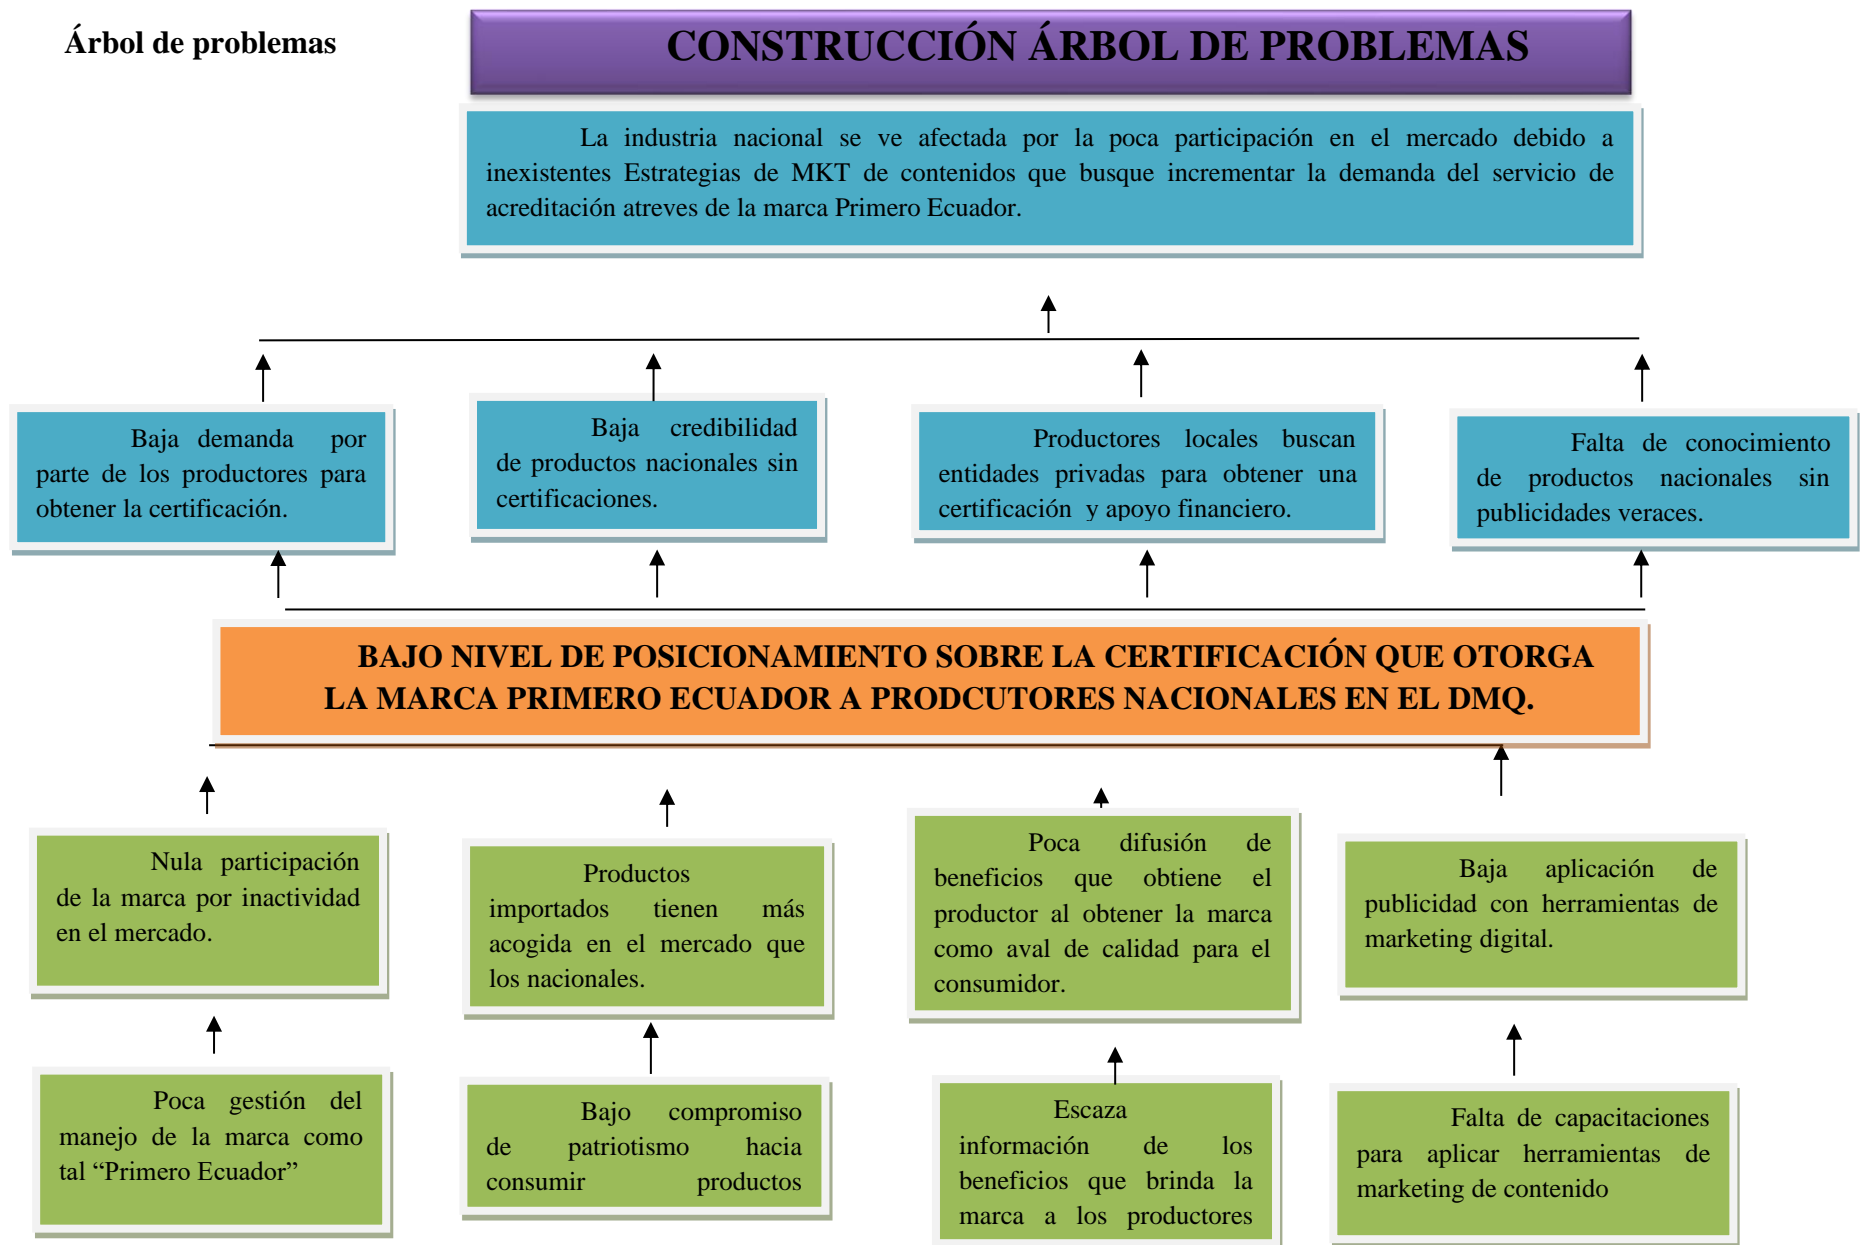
Árbol de problemas

CONSTRUCCIÓN ÁRBOL DE PROBLEMAS

La industria nacional se ve afectada por la poca participación en el mercado debido a inexistentes Estrategias de MKT de contenidos que busque incrementar la demanda del servicio de acreditación atreves de la marca Primero Ecuador.

Baja demanda por parte de los productores para obtener la certificación.

Baja credibilidad de productos nacionales sin certificaciones.

Productores locales buscan entidades privadas para obtener una certificación y apoyo financiero.

Falta de conocimiento de productos nacionales sin publicidades veraces.

BAJO NIVEL DE POSICIONAMIENTO SOBRE LA CERTIFICACIÓN QUE OTORGA LA MARCA PRIMERO ECUADOR A PRODCUTORES NACIONALES EN EL DMQ.

Nula participación de la marca por inactividad en el mercado.

Productos importados tienen más acogida en el mercado que los nacionales.

Poca difusión de beneficios que obtiene el productor al obtener la marca como aval de calidad para el consumidor.

Baja aplicación de publicidad con herramientas de marketing digital.

Poca gestión del manejo de la marca como tal "Primero Ecuador"

Bajo compromiso de patriotismo hacia consumir productos

Escaza información de los beneficios que brinda la marca a los productores

Falta de capacitaciones para aplicar herramientas de marketing de contenido